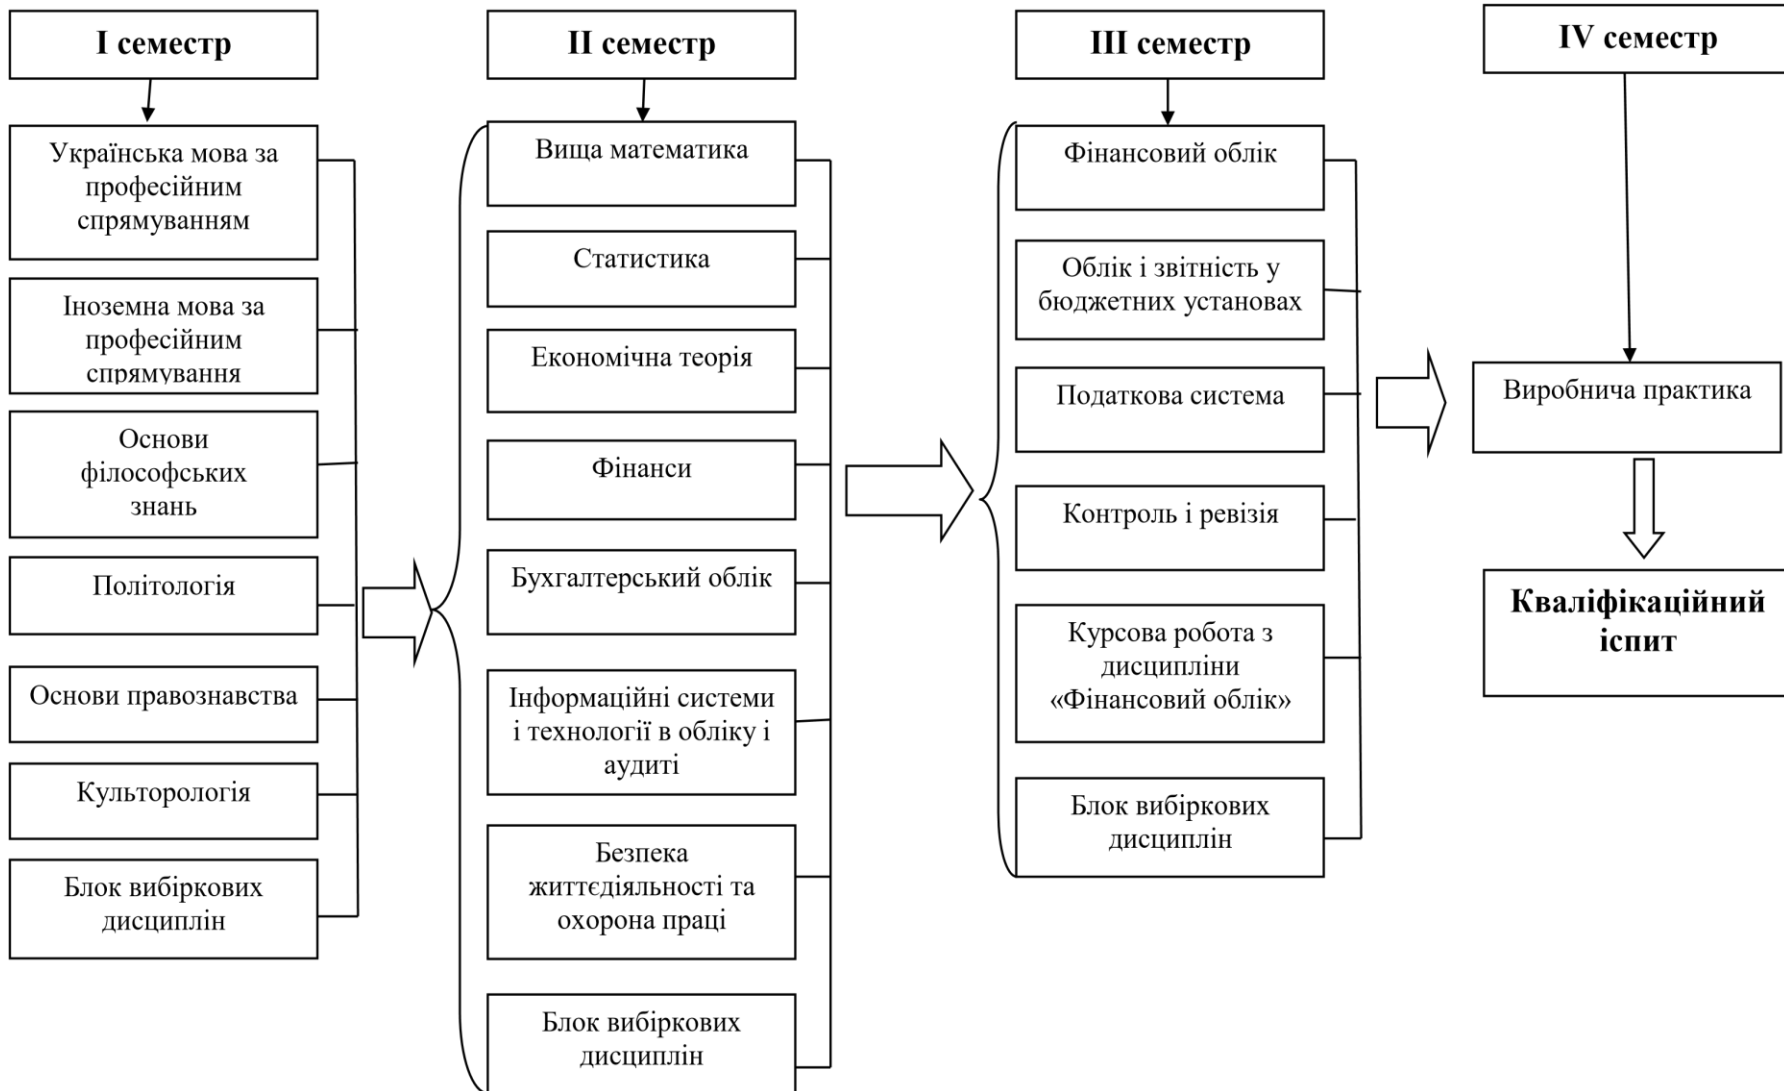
I семестр

Українська мова за професійним спрямуванням

Іноземна мова за професійним спрямування

Основи філософських знань

Політологія

Основи правознавства

Культорологія

Блок вибіркових дисциплін

II семестр

Вища математика

Статистика

Економічна теорія

Фінанси

Бухгалтерський облік

Інформаційні системи і технології в обліку і аудиті

Безпека життєдіяльності та охорона праці

Блок вибіркових дисциплін

III семестр

Фінансовий облік

Облік і звітність у бюджетних установах

Податкова система

Контроль і ревізія

Курсова робота з дисципліни «Фінансовий облік»

Блок вибіркових дисциплін

IV семестр

Виробнича практика

Кваліфікаційний іспит